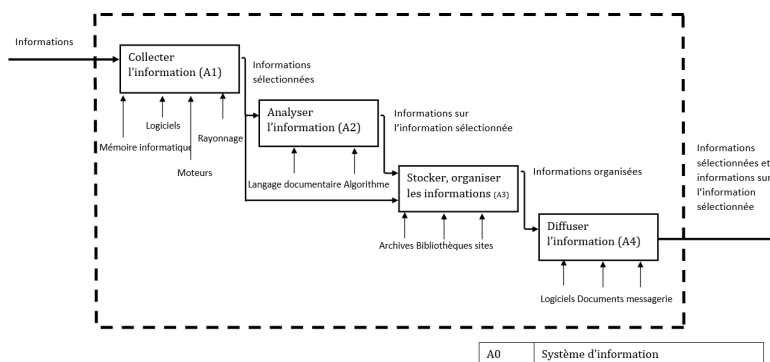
Informations

Collecter l'information (A1)

Informations sélectionnées

Logiciels

Rayonnage

Mémoire informatique

Moteurs

Analyser l'information (A2)

Informations sur l'information sélectionnée

Langage documentaire Algorithme

Stocker, organiser les informations (A3)

Informations organisées

Archives Bibliothèques sites

Diffuser l'information (A4)

Logiciels Documents messagerie

Informations sélectionnées et informations sur l'information sélectionnée

| A0 | Système d'information |
|---|---|